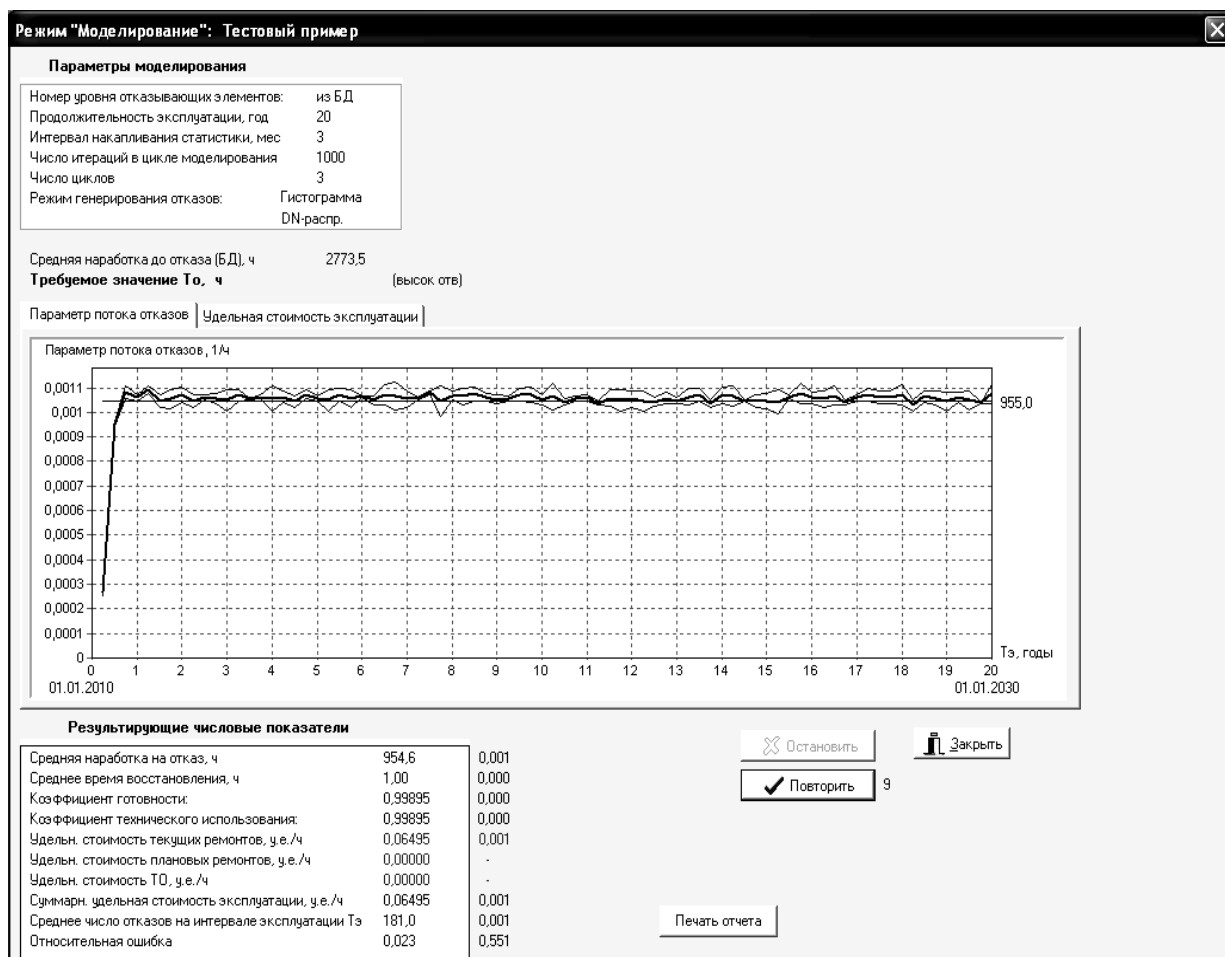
Режим "Моделирование": Тестовый пример

Параметры моделирования

| | |
|---|---|
| Номер уровня отказывающих элементов: | из БД |
| Продолжительность эксплуатации, год | 20 |
| Интервал накапливания статистики, мес | 3 |
| Число итераций в цикле моделирования | 1000 |
| Число циклов | 3 |
| Режим генерирования отказов: | Гистограмма DN-распр. |

Средняя наработка до отказа (БД), ч 2773,5
Требуемое значение То, ч (высок отв)

Параметр потока отказов | Удельная стоимость эксплуатации

Параметр потока отказов, 1/ч

0,0011
0,001
0,0009
0,0008
0,0007
0,0006
0,0005
0,0004
0,0003
0,0002
0,0001
0

955,0

0 1 2 3 4 5 6 7 8 9 10 11 12 13 14 15 16 17 18 19 20 Тэ, годы
01.01.2010 01.01.2030

Результирующие числовые показатели

| | | |
|---|---|---|
| Средняя наработка на отказ, ч | 954,6 | 0,001 |
| Среднее время восстановления, ч | 1,00 | 0,000 |
| Коэффициент готовности: | 0,99895 | 0,000 |
| Коэффициент технического использования: | 0,99895 | 0,000 |
| Удельн. стоимость текущих ремонтов, у.е./ч | 0,06495 | 0,001 |
| Удельн. стоимость плановых ремонтов, у.е./ч | 0,00000 | - |
| Удельн. стоимость ТО, у.е./ч | 0,00000 | - |
| Суммарн. удельная стоимость эксплуатации, у.е./ч | 0,06495 | 0,001 |
| Среднее число отказов на интервале эксплуатации Тэ | 181,0 | 0,001 |
| Относительная ошибка | 0,023 | 0,551 |

Остановить
Закрыть
Повторить 9
Печать отчета